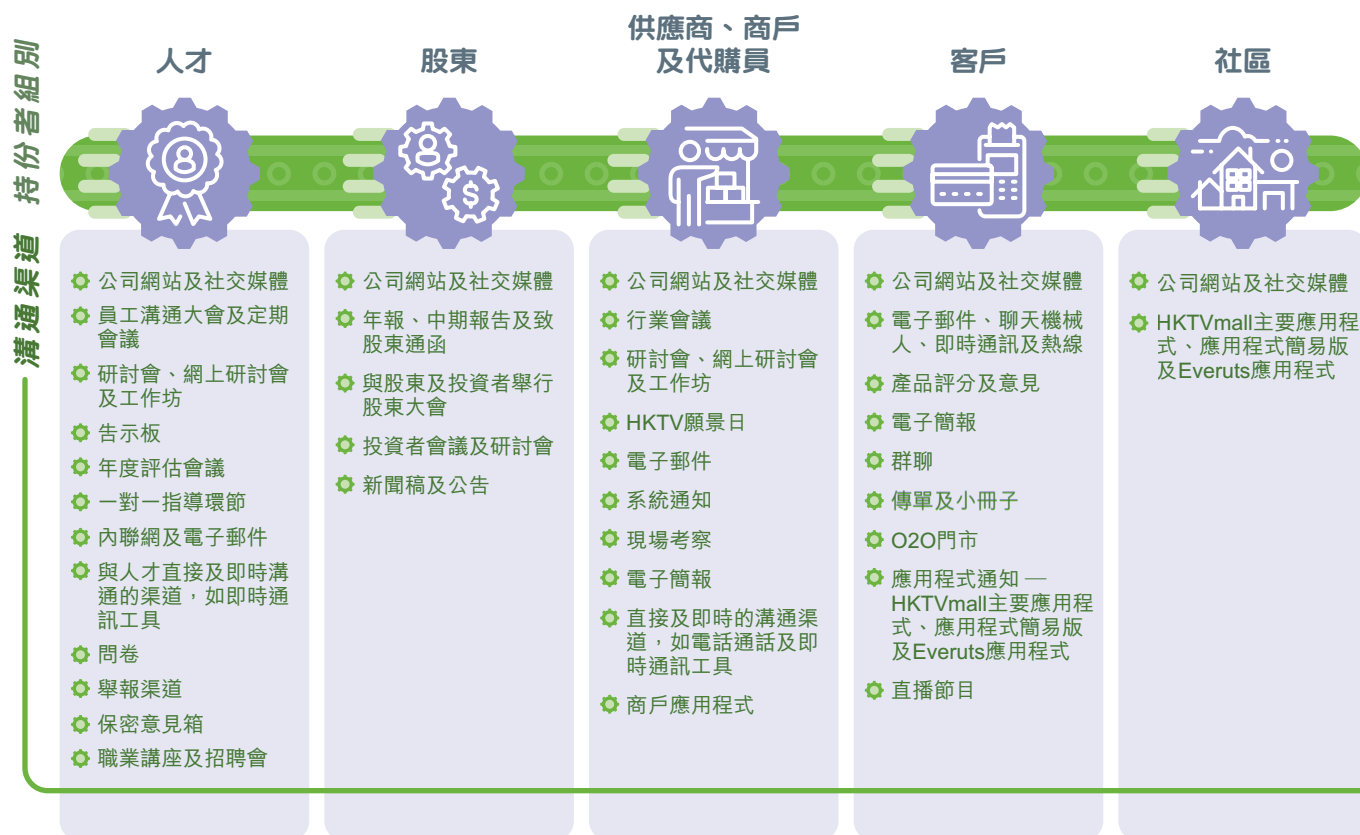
持份者組別

溝通渠道

人才

公司網站及社交媒體
員工溝通大會及定期會議
研討會、網上研討會及工作坊
告示板
年度評估會議
一對一指導環節
內聯網及電子郵件
與人才直接及即時溝通的渠道，如即時通訊工具
問卷
舉報渠道
保密意見箱
職業講座及招聘會

股東

公司網站及社交媒體
年報、中期報告及致股東通函
與股東及投資者舉行股東大會
投資者會議及研討會
新聞稿及公告

供應商、商戶及代購員

公司網站及社交媒體
行業會議
研討會、網上研討會及工作坊
HKTV願景日
電子郵件
系統通知
現場考察
電子簡報
直接及即時的溝通渠道，如電話通話及即時通訊工具
商戶應用程式

客戶

公司網站及社交媒體
電子郵件、聊天機械人、即時通訊及熱線
產品評分及意見
電子簡報
群聊
傳單及小冊子
O2O門市
應用程式通知 — HKTVmall主要應用程式、應用程式簡易版及Everuts應用程式
直播節目

社區

公司網站及社交媒體
HKTVmall主要應用程式、應用程式簡易版及Everuts應用程式